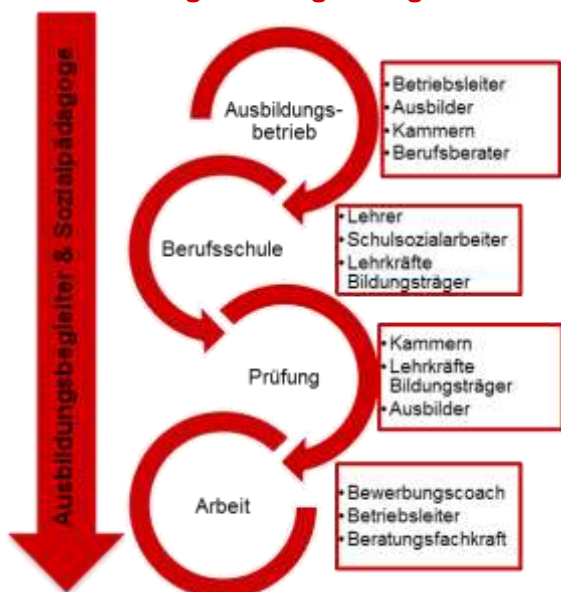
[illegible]

Ausbildungsbegleiter & Sozialpädagoge

Ausbildungsbetrieb

- Betriebsleiter
- Ausbilder
- Kammern
- Berufsberater

Berufsschule

- Lehrer
- Schulsozialarbeiter
- Lehrkräfte Bildungsträger

Prüfung

- Kammern
- Lehrkräfte Bildungsträger
- Ausbilder

Arbeit

- Bewerbungscoach
- Betriebsleiter
- Beratungsfachkraft